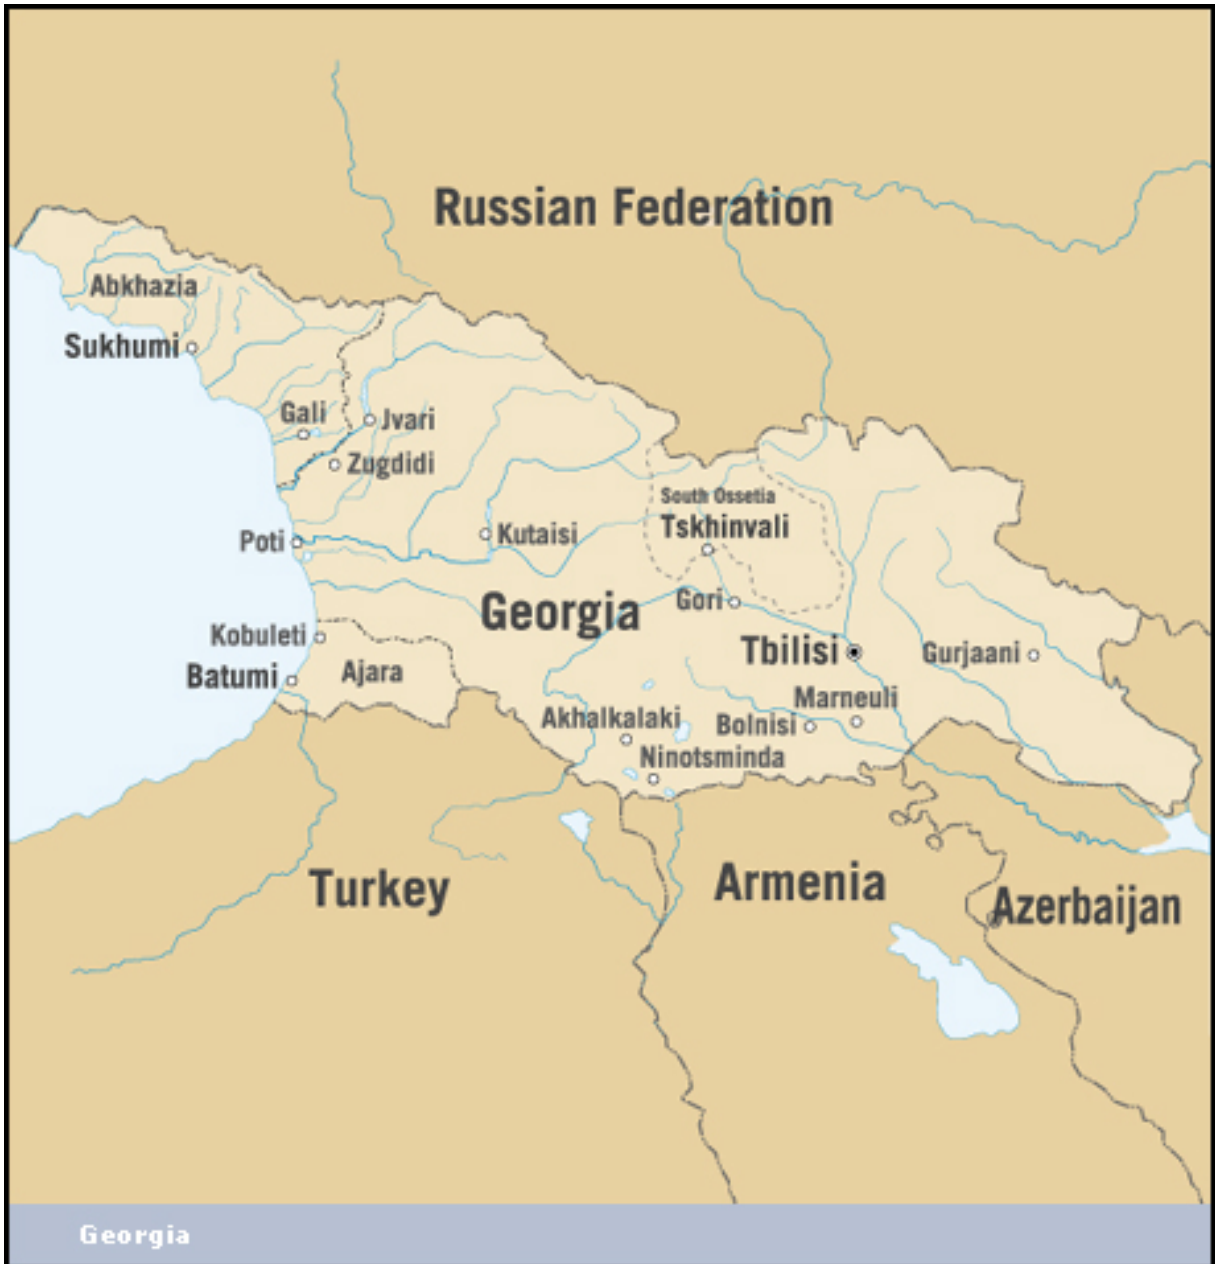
Russian Federation

Abkhazia

Sukhumi

Gali

Jvari

Zugdidi

South Ossetia

Tskhinvali

Poti

Kutaisi

Georgia

Gori

Kobuleti

Tbilisi

Gurjaani

Batumi

Ajara

Marneuli

Akhalkalaki

Bolnisi

Ninotsminda

Turkey

Armenia

Azerbaijan

Georgia